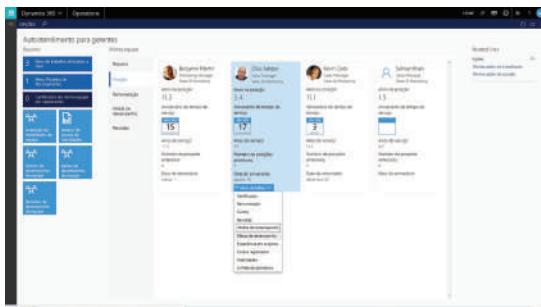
Dynamics 365 | Operations

Autoatendimento para gerentes

Resumo

Minha equipe

Resumo
Posição
Remuneração
Metas de desempenho
Revisões

Benjamin Martin
Chris Seleter
Kevin Cook
Samuel Han

11.3
2.4
11.1
1.5

15
17
3

Classificação
Remuneração
Cadeia
Decisão
Metas de desempenho
Planos de desenvolvimento
Espectro
Cancelar
Visão
Controle

Related links